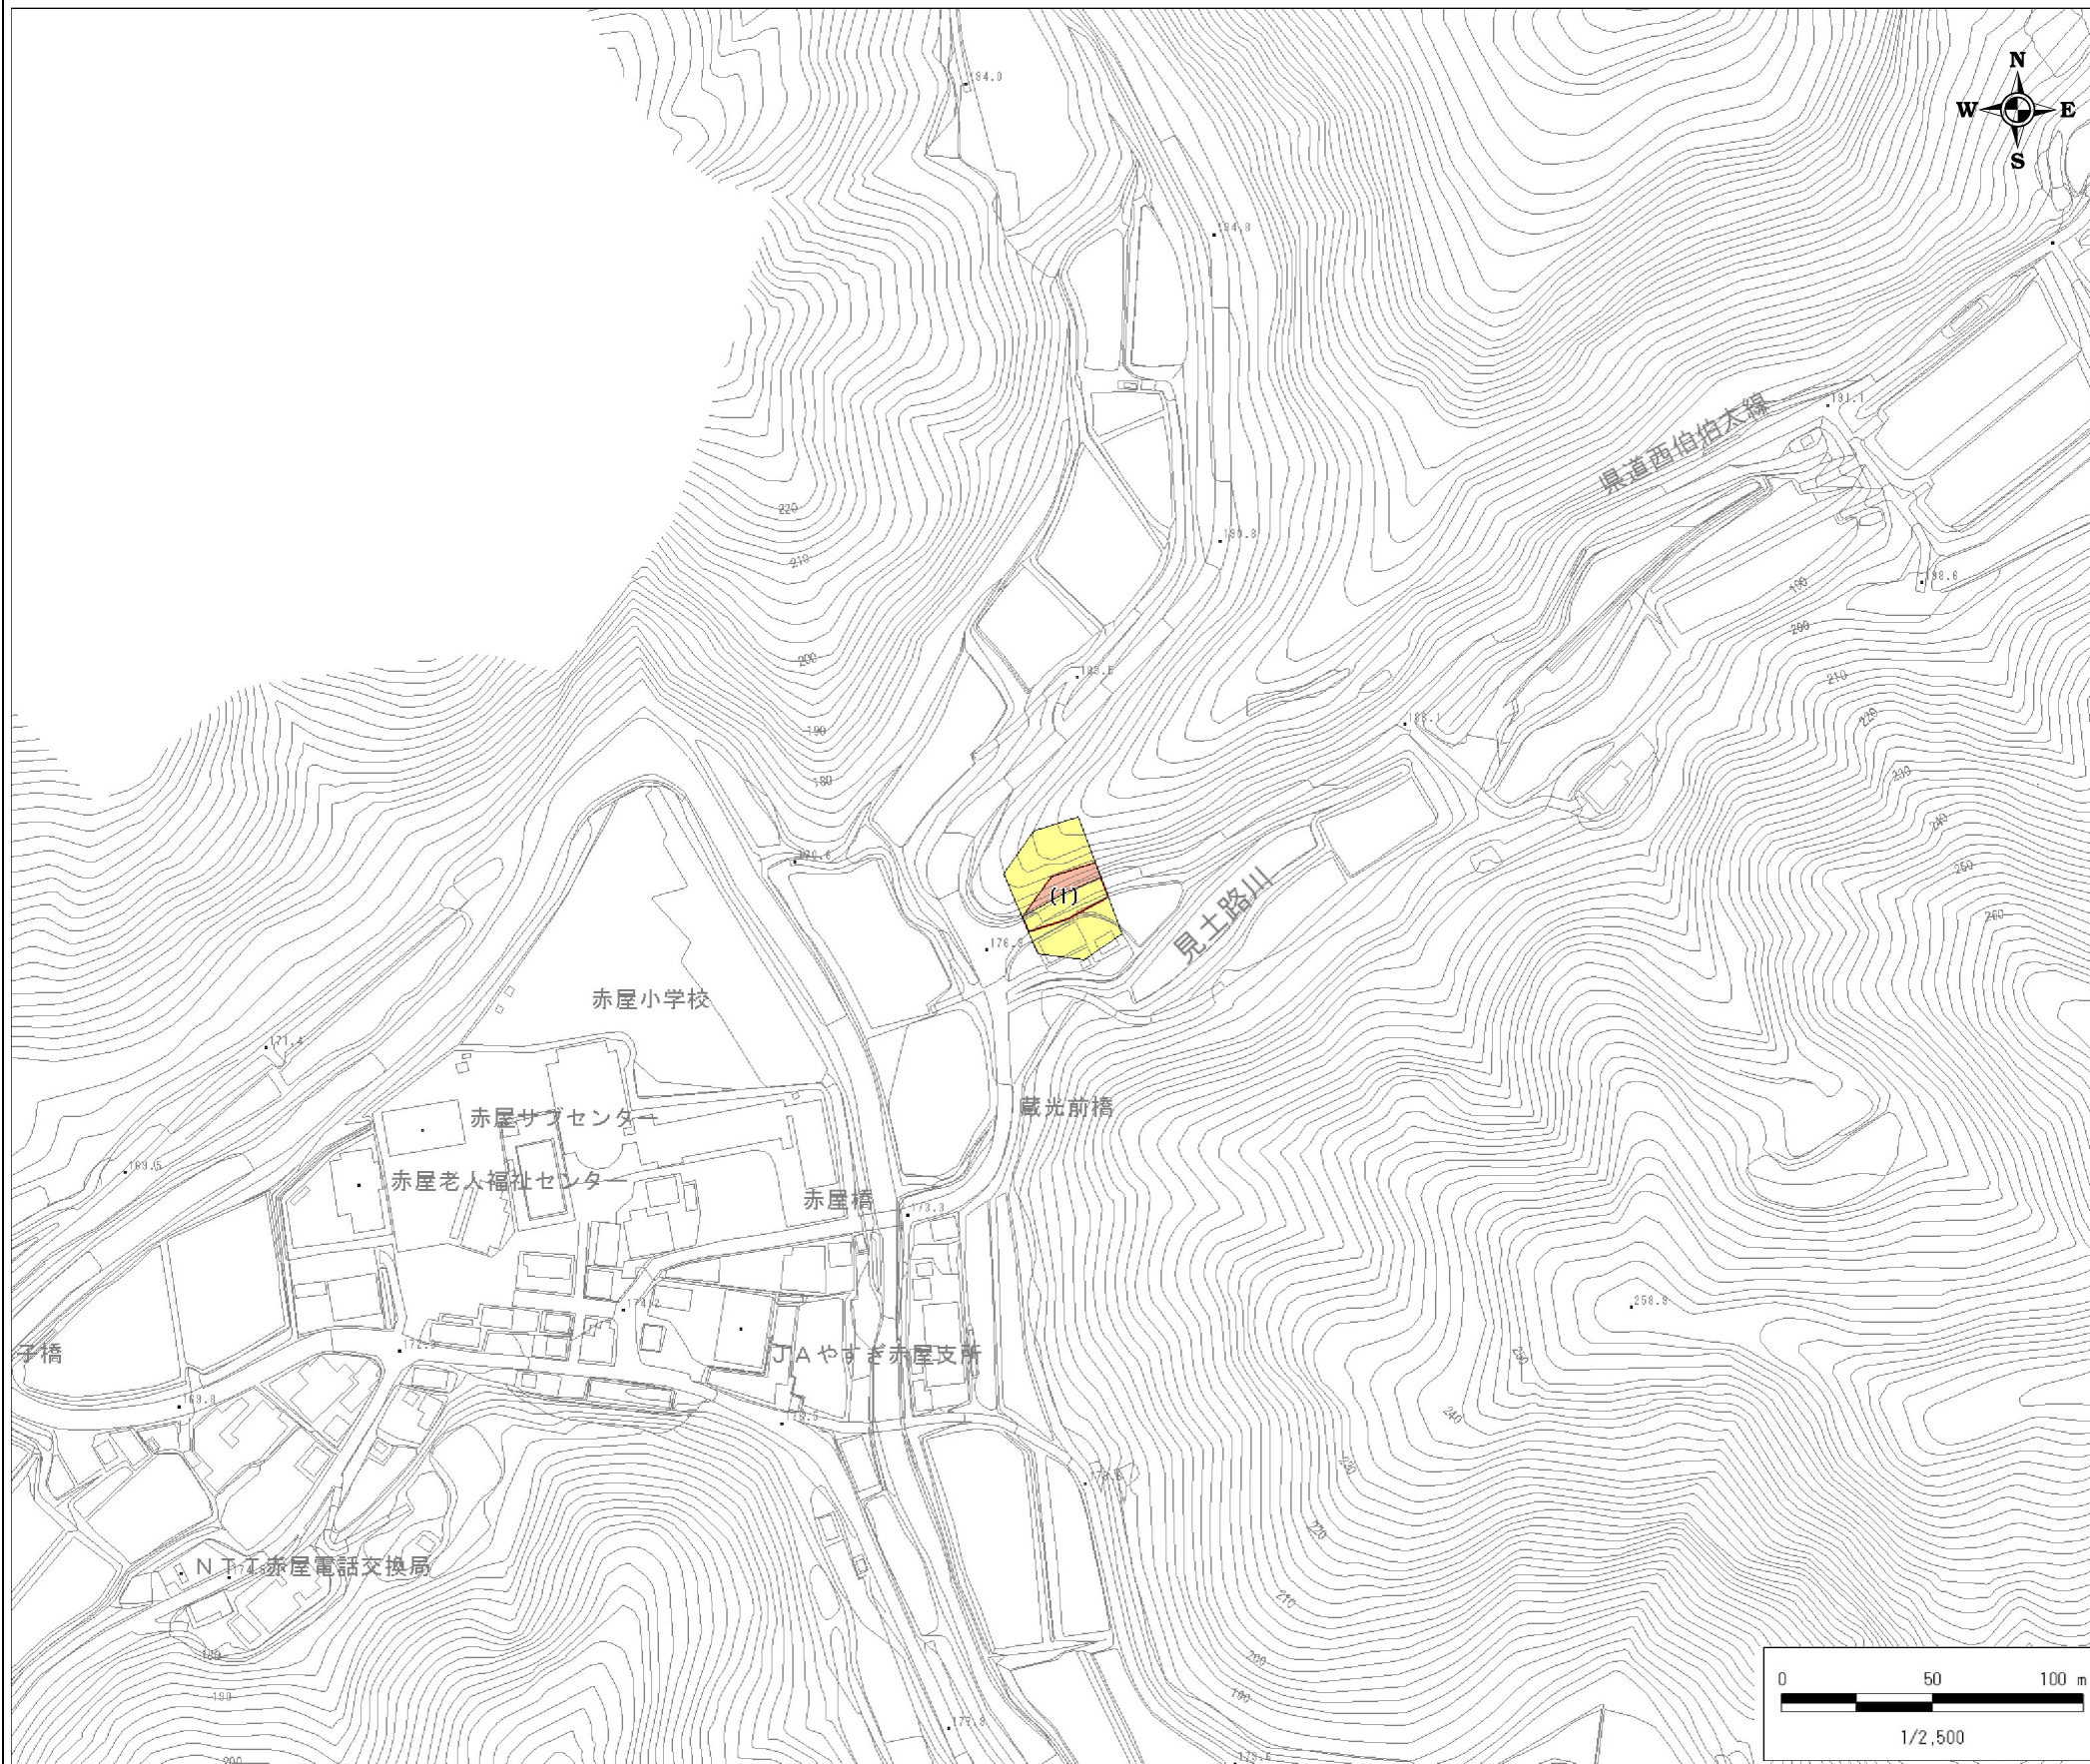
N
W
E
S

184.0
194.0
191.1
県道西伯伯太線
220
210
180.8
198.6
190
200
200
210
183.5
220
190
188.
230
180
240
170.6
(I)
250
見土路川
176.6
260
赤屋小学校
171.4
蔵光前橋
赤屋サブセンター
169.5
赤屋老人福祉センター
赤屋橋
173.3
174.2
258.8
子橋
172.
JAやすぎ赤屋支所
250
169.8
240
173.5
230
176.6
220
NTT赤屋電話交換局
210
180
200
190
190
0
50
100 m
172.8
1/2,500
200
175.6